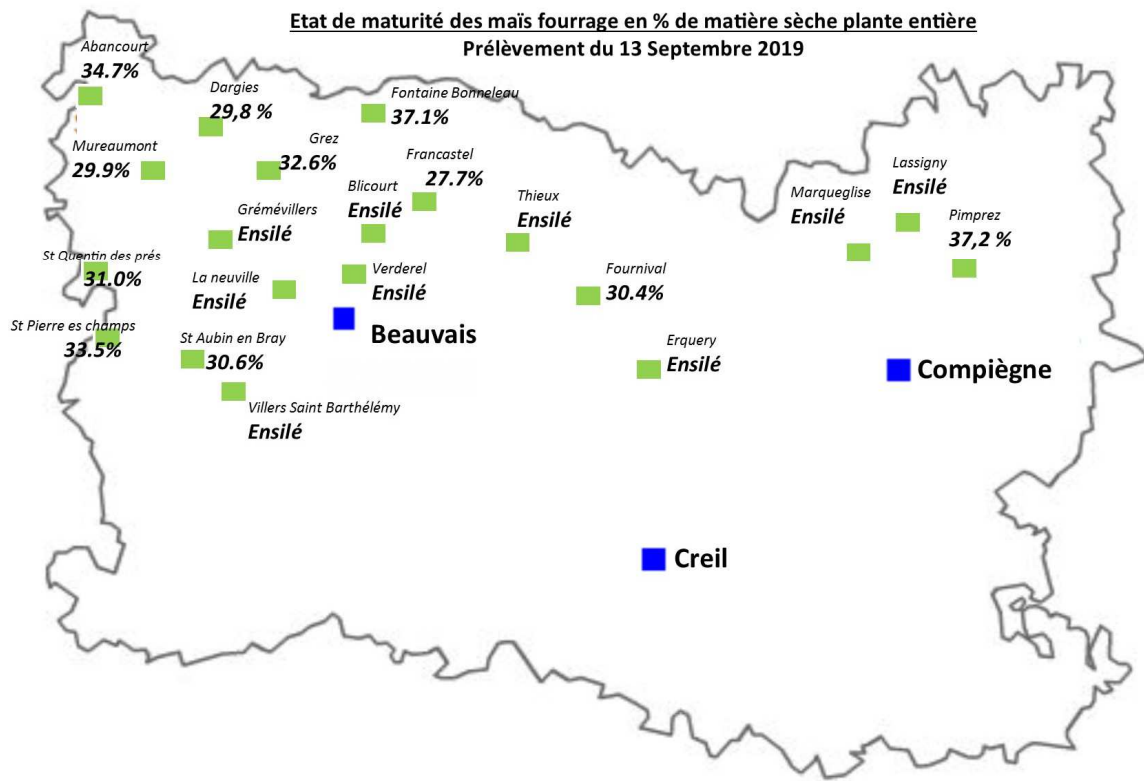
Etat de maturité des maïs fourrage en % de matière sèche plante entière
Prélèvement du 13 Septembre 2019

Abancourt
34.7%

Dargies
29,8 %

Fontaine Bonneleau
37.1%

Mureaumont
29.9%

Grez
32.6%

Francastel
27.7%

Blicourt
Ensilé

Thieux
Ensilé

Lassigny
Ensilé

Marqueglise
Ensilé

Pimprez
37,2 %

Grémévillers
Ensilé

St Quentin des prés
31.0%

La neuville
Ensilé

Verderel
Ensilé

Fournival
30.4%

St Pierre es champs
33.5%

St Aubin en Bray
30.6%

Beauvais

Erquery
Ensilé

Compiègne

Villers Saint Barthélémy
Ensilé

Creil